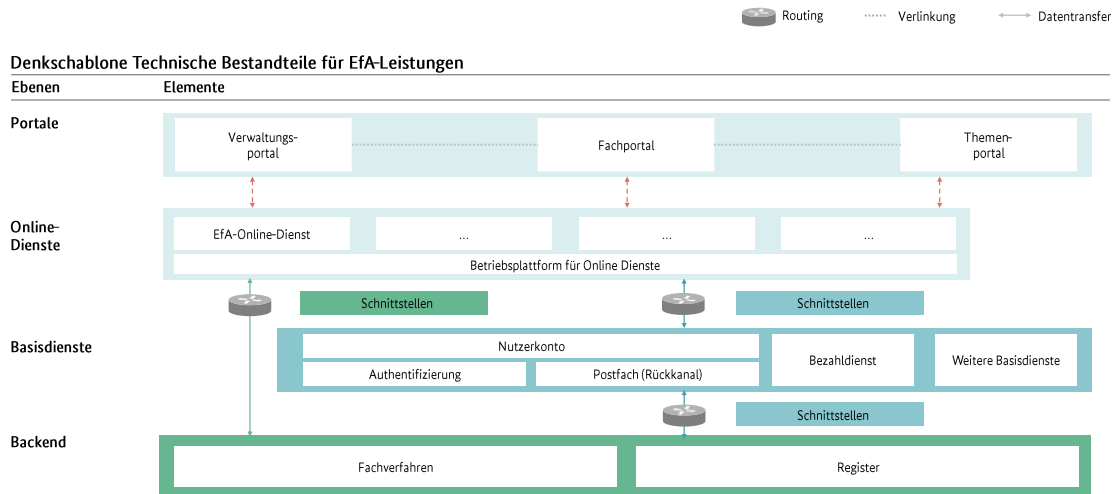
Routing
Verlinkung
Datentransfer

Denkschablone Technische Bestandteile für EfA-Leistungen

Ebenen
Elemente

Portale
Verwaltungsportal
Fachportal
Themenportal

Online-Dienste
EfA-Online-Dienst
...
...
...
Betriebsplattform für Online Dienste

Schnittstellen
Schnittstellen

Basisdienste
Nutzerkonto
Authentifizierung
Postfach (Rückkanal)
Bezahldienst
Weitere Basisdienste

Schnittstellen

Backend
Fachverfahren
Register